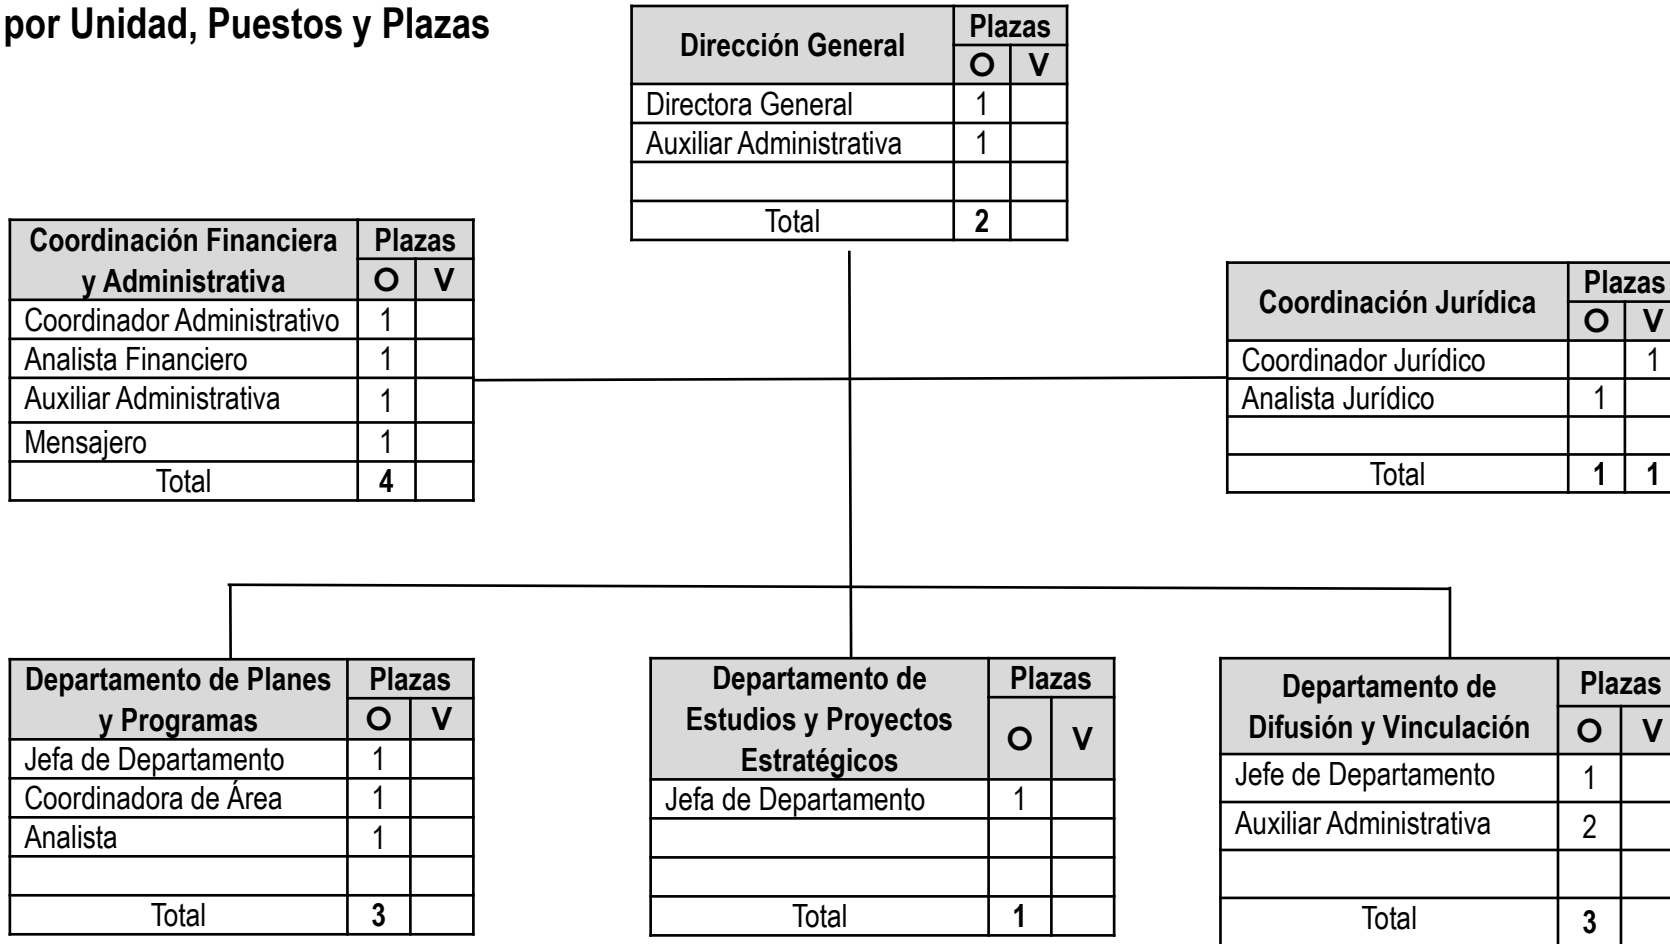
por Unidad, Puestos y Plazas

| Dirección General | Plazas O | Plazas V |
|---|---|---|
| Directora General | 1 | |
| Auxiliar Administrativa | 1 | |
| | | |
| Total | 2 | |

| Coordinación Financiera y Administrativa | Plazas O | Plazas V |
|---|---|---|
| Coordinador Administrativo | 1 | |
| Analista Financiero | 1 | |
| Auxiliar Administrativa | 1 | |
| Mensajero | 1 | |
| Total | 4 | |

| Coordinación Jurídica | Plazas O | Plazas V |
|---|---|---|
| Coordinador Jurídico | | 1 |
| Analista Jurídico | 1 | |
| | | |
| Total | 1 | 1 |

| Departamento de Planes y Programas | Plazas O | Plazas V |
|---|---|---|
| Jefa de Departamento | 1 | |
| Coordinadora de Área | 1 | |
| Analista | 1 | |
| | | |
| Total | 3 | |

| Departamento de Estudios y Proyectos Estratégicos | Plazas O | Plazas V |
|---|---|---|
| Jefa de Departamento | 1 | |
| | | |
| | | |
| Total | 1 | |

| Departamento de Difusión y Vinculación | Plazas O | Plazas V |
|---|---|---|
| Jefe de Departamento | 1 | |
| Auxiliar Administrativa | 2 | |
| | | |
| Total | 3 | |